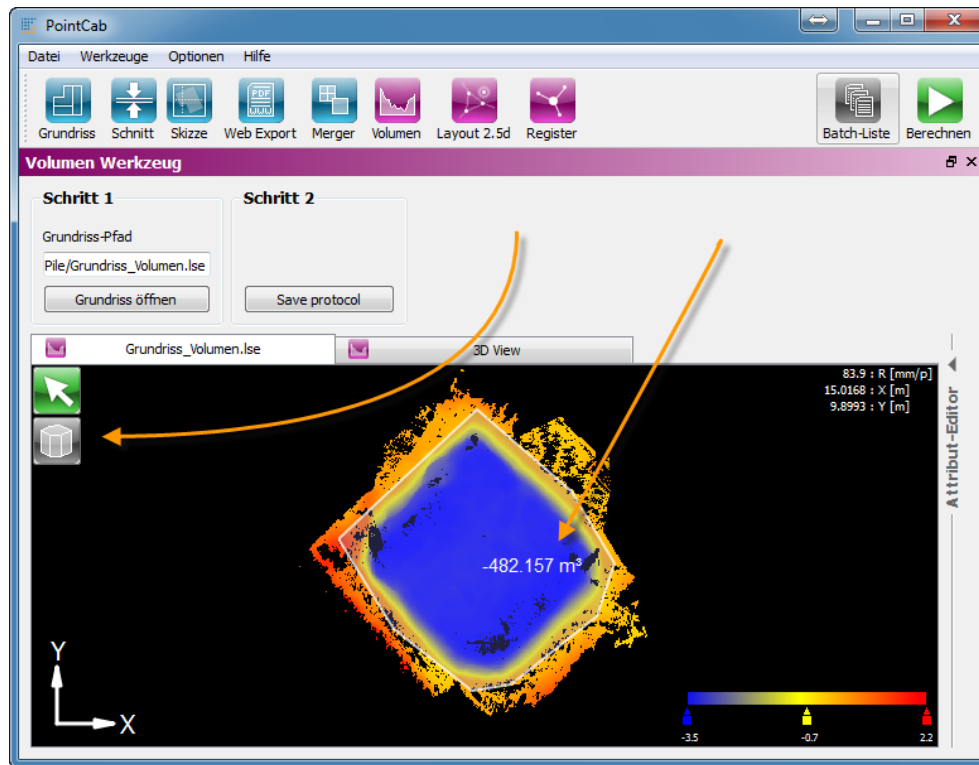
PointCab

Datei Werkzeuge Optionen Hilfe

Grundriss Schnitt Skizze Web Export Merger Volumen Layout 2.5d Register Batch-Liste Berechnen

Volumen Werkzeug

Schritt 1

Grundriss-Pfad

Pile/Grundriss_Volumen.lse

Grundriss öffnen

Schritt 2

Save protocol

Grundriss_Volumen.lse

3D View

Attribut-Editor

83.9 : R [mm/p]
15.0168 : X [m]
9.8993 : Y [m]

-482.157 m³

Y

X

-3.5 -0.7 2.2